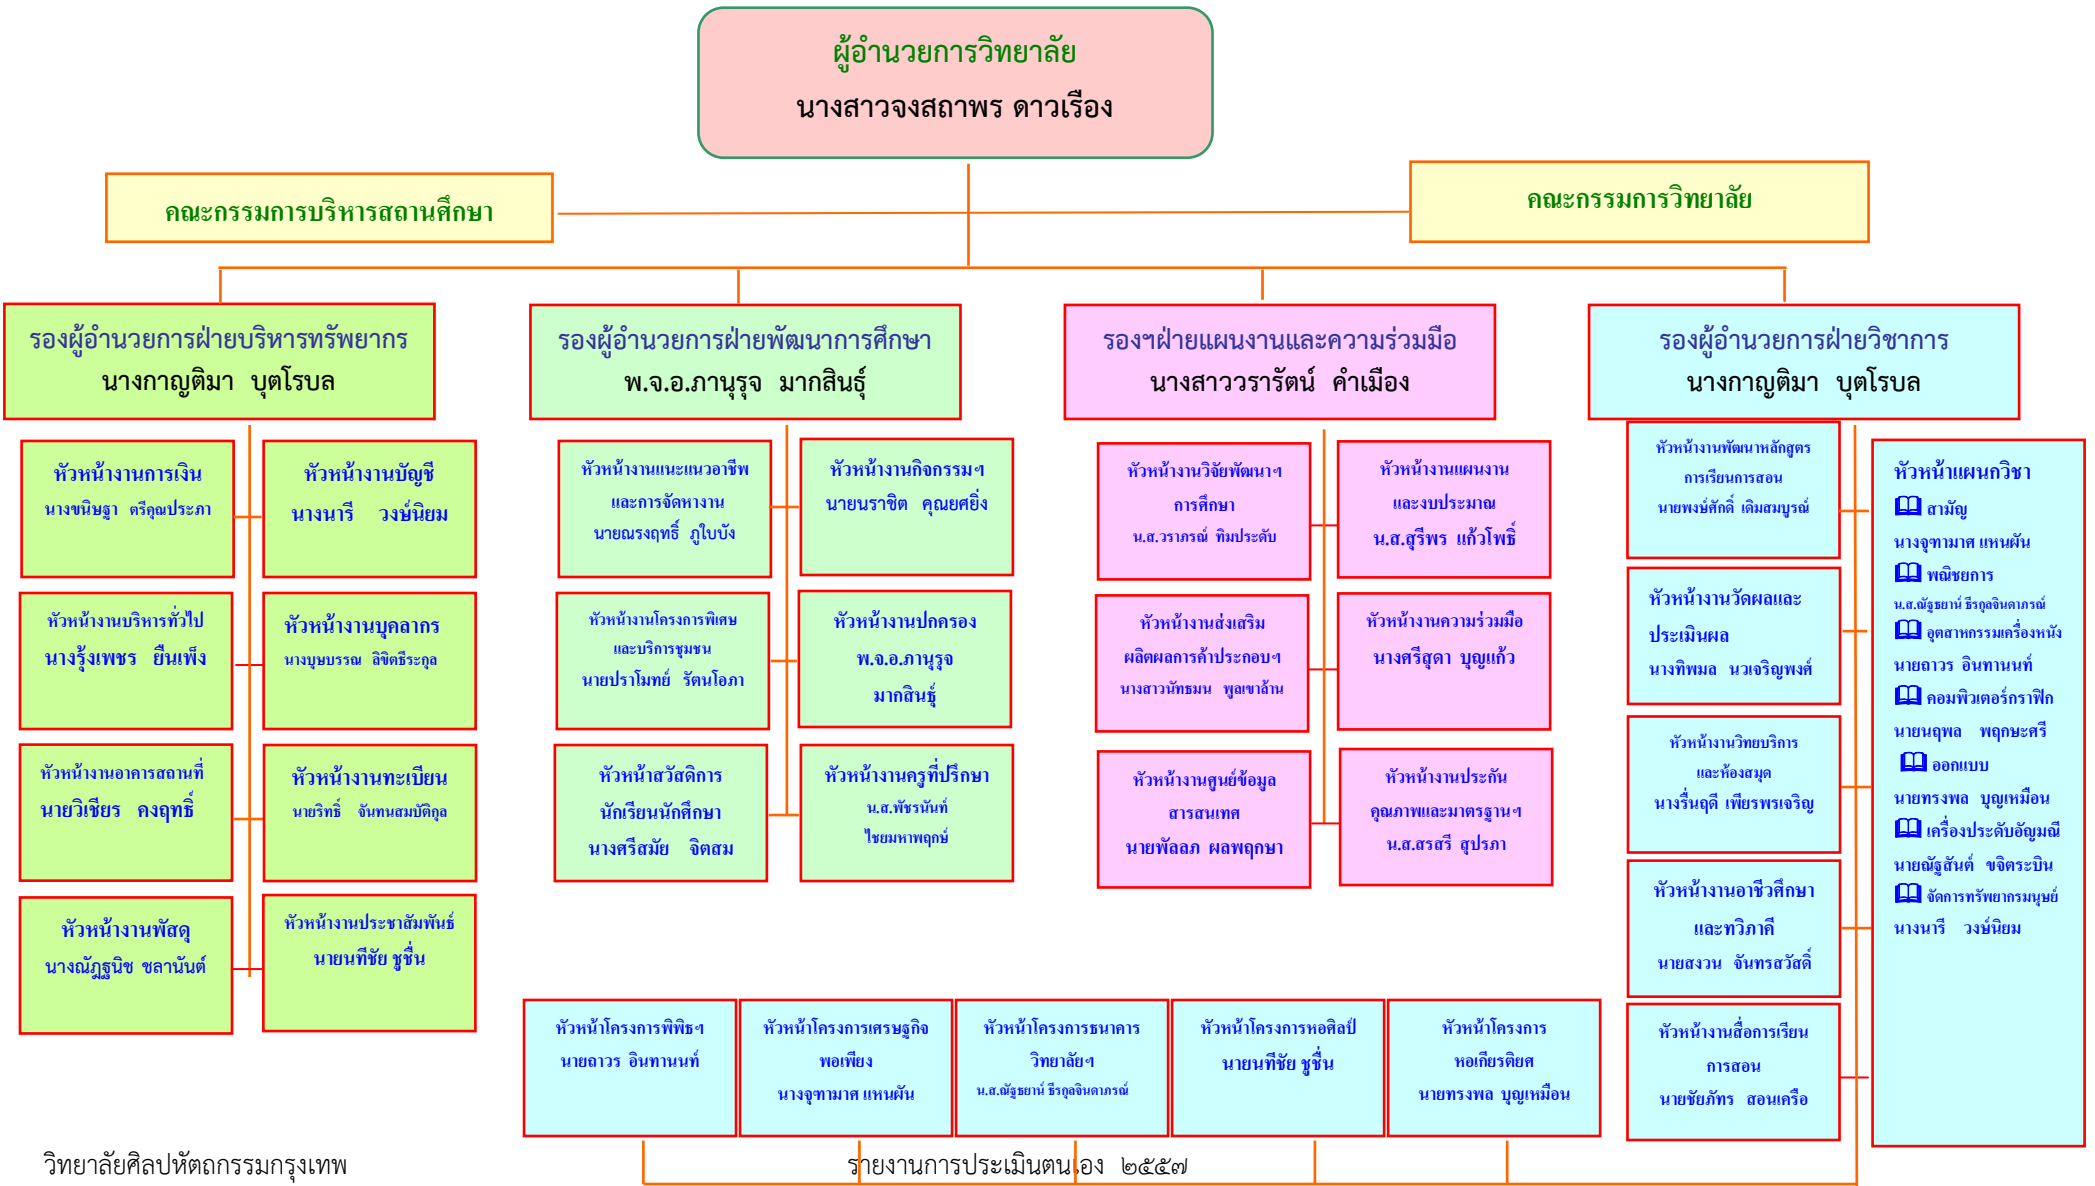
ผู้อำนวยการวิทยาลัย
นางสาวจงสถาพร ดาวเรือง

คณะกรรมการบริหารสถานศึกษา

คณะกรรมการวิทยาลัย

รองผู้อำนวยการฝ่ายบริหารทรัพยากร
นางกาญติมา บุตโรบล

รองผู้อำนวยการฝ่ายพัฒนาการศึกษา
พ.จ.อ.ภานุรุจ มากสินธุ์

รองฯฝ่ายแผนงานและความร่วมมือ
นางสาววรารัตน์ คำเมือง

รองผู้อำนวยการฝ่ายวิชาการ
นางกาญติมา บุตโรบล

หัวหน้างานการเงิน
นางขนิษฐา ศรีคุณประภา

หัวหน้างานบัญชี
นางนารี วงษ์นิยม

หัวหน้างานบริหารทั่วไป
นางรุ้งเพชร ยืนเพ็ง

หัวหน้างานบุคลากร
นางบุษบรรณ ลิขิตธีระกูล

หัวหน้างานอาคารสถานที่
นายวิเชียร คงฤทธิ์

หัวหน้างานทะเบียน
นายริทธิ์ จันทนสมบัติกูล

หัวหน้างานพัสดุ
นางณัฏฐนิช ชลานันต์

หัวหน้างานประชาสัมพันธ์
นายนทีชัย ชูชื่น

หัวหน้างานแนะแนวอาชีพและการจัดหางาน
นายณรงฤทธิ์ ภูใบบัง

หัวหน้างานกิจกรรมฯ
นายราชิต คุณยศยิ่ง

หัวหน้างานโครงการพิเศษและบริการชุมชน
นายปราโมทย์ รัตนโอภา

หัวหน้างานปกครอง
พ.จ.อ.ภานุรุจ มากสินธุ์

หัวหน้าสวัสดิการนักเรียนนักศึกษา
นางศรีสมัย จิตสม

หัวหน้างานครูที่ปรึกษา
น.ส.พัชรนันท์ ไชยมหาพฤกษ์

หัวหน้างานวิจัยพัฒนาฯการศึกษา
น.ส.วราภรณ์ ทิมประดับ

หัวหน้างานแผนงานและงบประมาณ
น.ส.สุรีพร แก้วโพธิ์

หัวหน้างานส่งเสริมผลิตผลการค้าประกอบฯ
นางสาวนัทธมน พูลเขาล้าน

หัวหน้างานความร่วมมือ
นางศรีสุดา บุญแก้ว

หัวหน้างานศูนย์ข้อมูลสารสนเทศ
นายพัลลภ ผลพฤกษา

หัวหน้างานประกันคุณภาพและมาตรฐานฯ
น.ส.สรสรี สุปรภา

หัวหน้างานพัฒนาหลักสูตรการเรียนการสอน
นายพงษ์ศักดิ์ เติมสมบูรณ์

หัวหน้างานวัดผลและประเมินผล
นางทิพมล นวเจริญพงศ์

หัวหน้างานวิทยบริการและห้องสมุด
นางรื่นฤดี เพียรพรเจริญ

หัวหน้างานอาชีวศึกษาและทวิภาคี
นายสงวน จันทรสวัสดิ์

หัวหน้างานสื่อการเรียนการสอน
นายชัยภัทร สอนเครือ

หัวหน้าแผนกวิชา
สามัญ
นางจุฑามาศ แหนผัน
พณิชยการ
น.ส.ณัฐธยาน์ ธีรกุลจินดาภรณ์
อุตสาหกรรมเครื่องหนัง
นายถาวร อินทานนท์
คอมพิวเตอร์กราฟิก
นายนฤพล พฤกษะศรี
ออกแบบ
นายทรงพล บุญเหมือน
เครื่องประดับอัญมณี
นายณัฐสันต์ ขจิตระบิน
จัดการทรัพยากรมนุษย์
นางนารี วงษ์นิยม

หัวหน้าโครงการพิพิธฯ
นายถาวร อินทานนท์

หัวหน้าโครงการเศรษฐกิจพอเพียง
นางจุฑามาศ แหนผัน

หัวหน้าโครงการธนาคารวิทยาลัยฯ
น.ส.ณัฐธยาน์ ธีรกุลจินดาภรณ์

หัวหน้าโครงการหอศิลป์
นายนทีชัย ชูชื่น

หัวหน้าโครงการหอเกียรติยศ
นายทรงพล บุญเหมือน

วิทยาลัยศิลปหัตถกรรมกรุงเทพ
รายงานการประเมินตนเอง ๒๕๕๗